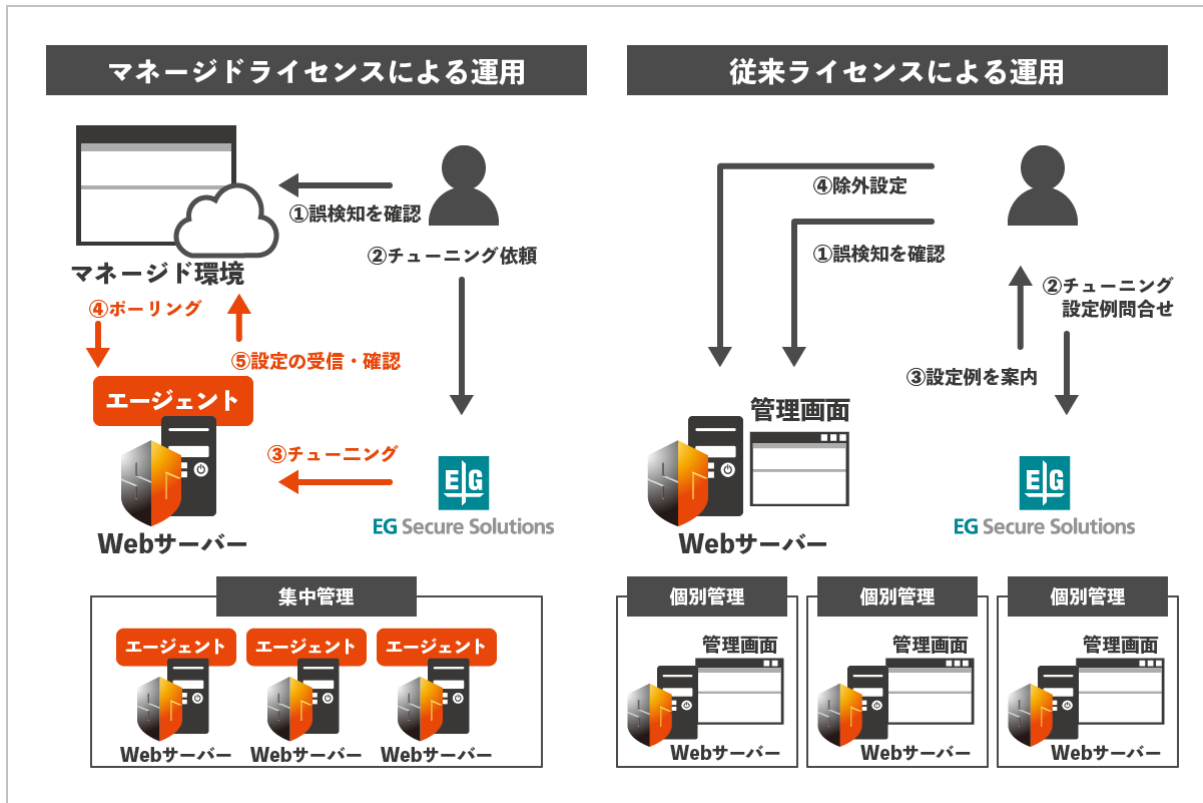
マネージドライセンスによる運用

①誤検知を確認

②チューニング依頼

マネージド環境

④ポーリング

⑤設定の受信・確認

エージェント

③チューニング

Webサーバー

EG Secure Solutions

集中管理

エージェント
Webサーバー

エージェント
Webサーバー

エージェント
Webサーバー

従来ライセンスによる運用

④除外設定

①誤検知を確認

②チューニング設定例問合せ

③設定例を案内

管理画面

Webサーバー

EG Secure Solutions

個別管理
管理画面
Webサーバー

個別管理
管理画面
Webサーバー

個別管理
管理画面
Webサーバー